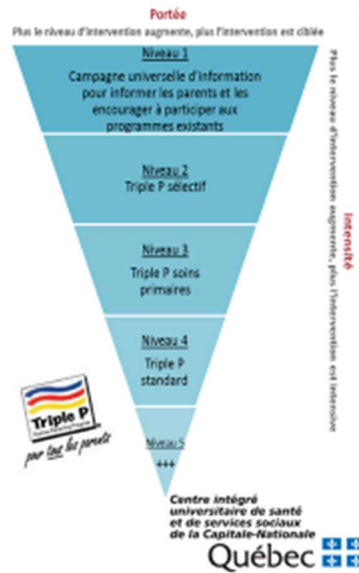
Portée
Plus le niveau d'intervention augmente, plus l'intervention est ciblée

Niveau 1
Campagne universelle d'information pour informer les parents et les encourager à participer aux programmes existants

Niveau 2
Triple P sélectif

Niveau 3
Triple P soins primaires

Niveau 4
Triple P standard

Niveau 5
+++

Intensité
Plus le niveau d'intervention augmente, plus l'intervention est intensive

Triple P
Positive Parenting Program
pour tous les parents

Centre intégré universitaire de santé et de services sociaux de la Capitale-Nationale
Québec